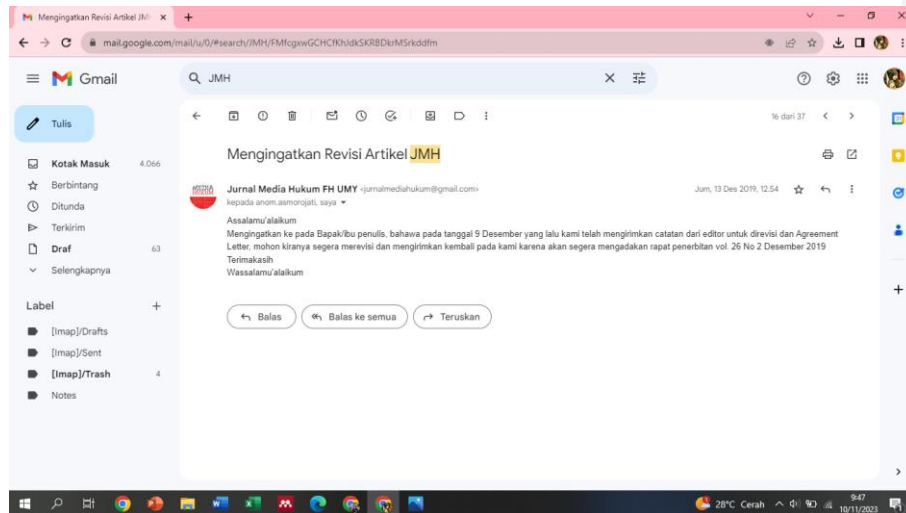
Mengingatkan Revisi Artikel JMH ×

mail.google.com/mail/u/0/#search/JMH/FMfcgxwGCHCfKhJdkSKRBDkrMSrkddfm

Gmail

JMH

Tulis

Kotak Masuk 4.066
Berbintang
Ditunda
Terkirim
Draf 63
Selengkapnya

Label +
[Imap]/Drafts
[Imap]/Sent
[Imap]/Trash 4
Notes

16 dari 37

Mengingatkan Revisi Artikel JMH

Jurnal Media Hukum FH UMY <jurnalmediahukum@gmail.com>
kepada anom.asmorojati, saya

Jum, 13 Des 2019, 12.54

Assalamu'alaikum
Mengingatkan ke pada Bapak/ibu penulis, bahawa pada tanggal 9 Desember yang lalu kami telah mengirimkan catatan dari editor untuk direvisi dan Agreement Letter, mohon kiranya segera merevisi dan mengirimkan kembali pada kami karena akan segera mengadakan rapat penerbitan vol. 26 No 2 Desember 2019
Terimakasih
Wassalamu'alaikum

Balas
Balas ke semua
Teruskan

28°C Cerah
9:47
10/11/2023